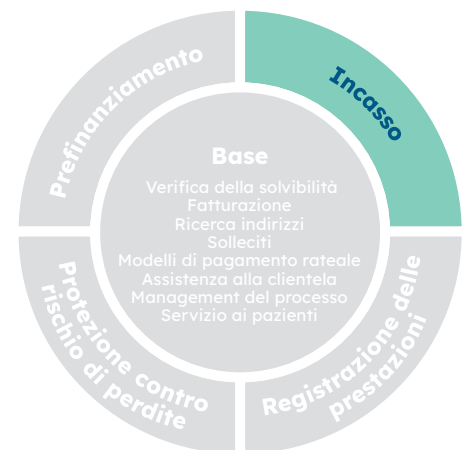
Prefinanziamento

Incasso

Registrazione delle prestazioni

Protezione contro rischio di perdite

Base

Verifica della solvibilità
Fatturazione
Ricerca indirizzi
Solleciti
Modelli di pagamento rateale
Assistenza alla clientela
Management del processo
Servizio ai pazienti